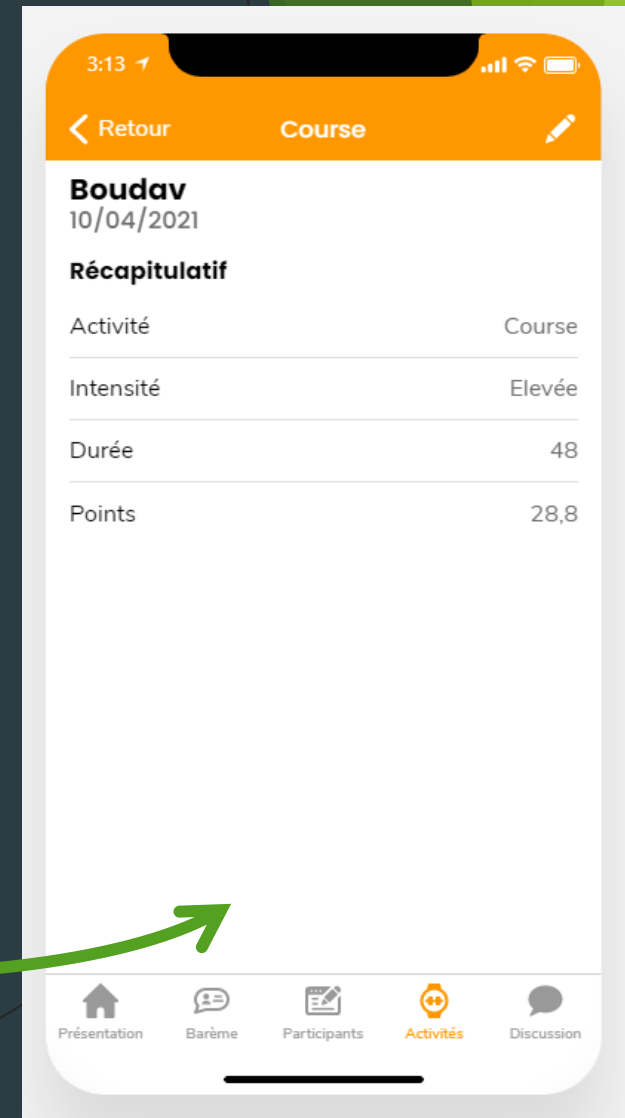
3:13

Retour
Course

Boudav
10/04/2021

Récapitulatif

| | |
|---|---|
| Activité | Course |
| Intensité | Elevée |
| Durée | 48 |
| Points | 28,8 |

Présentation
Barème
Participants
Activités
Discussion